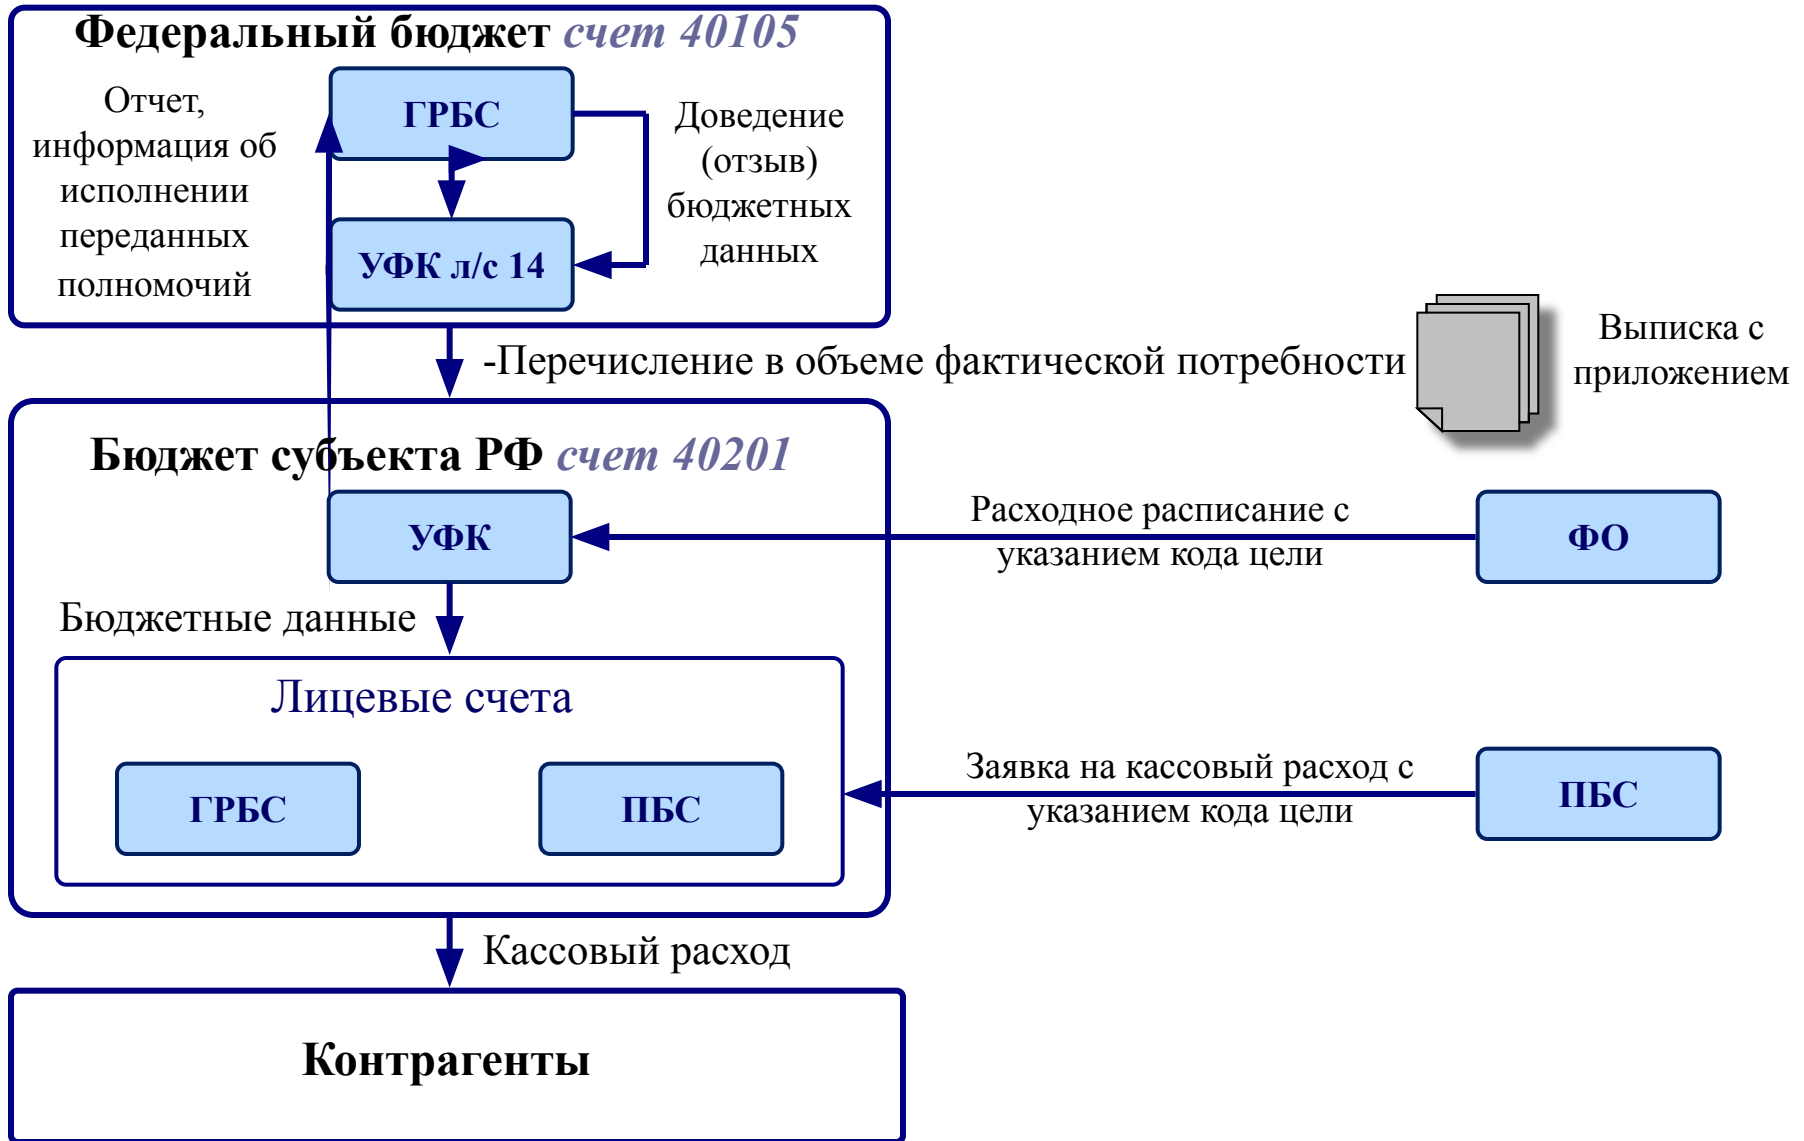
Федеральный бюджет счет 40105

Отчет, информация об исполнении переданных полномочий

ГРБС

УФК л/с 14

Доведение (отзыв) бюджетных данных

-Перечисление в объеме фактической потребности

Выписка с приложением

Бюджет субъекта РФ счет 40201

УФК

Расходное расписание с указанием кода цели

ФО

Бюджетные данные

Лицевые счета

ГРБС

ПБС

Заявка на кассовый расход с указанием кода цели

ПБС

Кассовый расход

Контрагенты